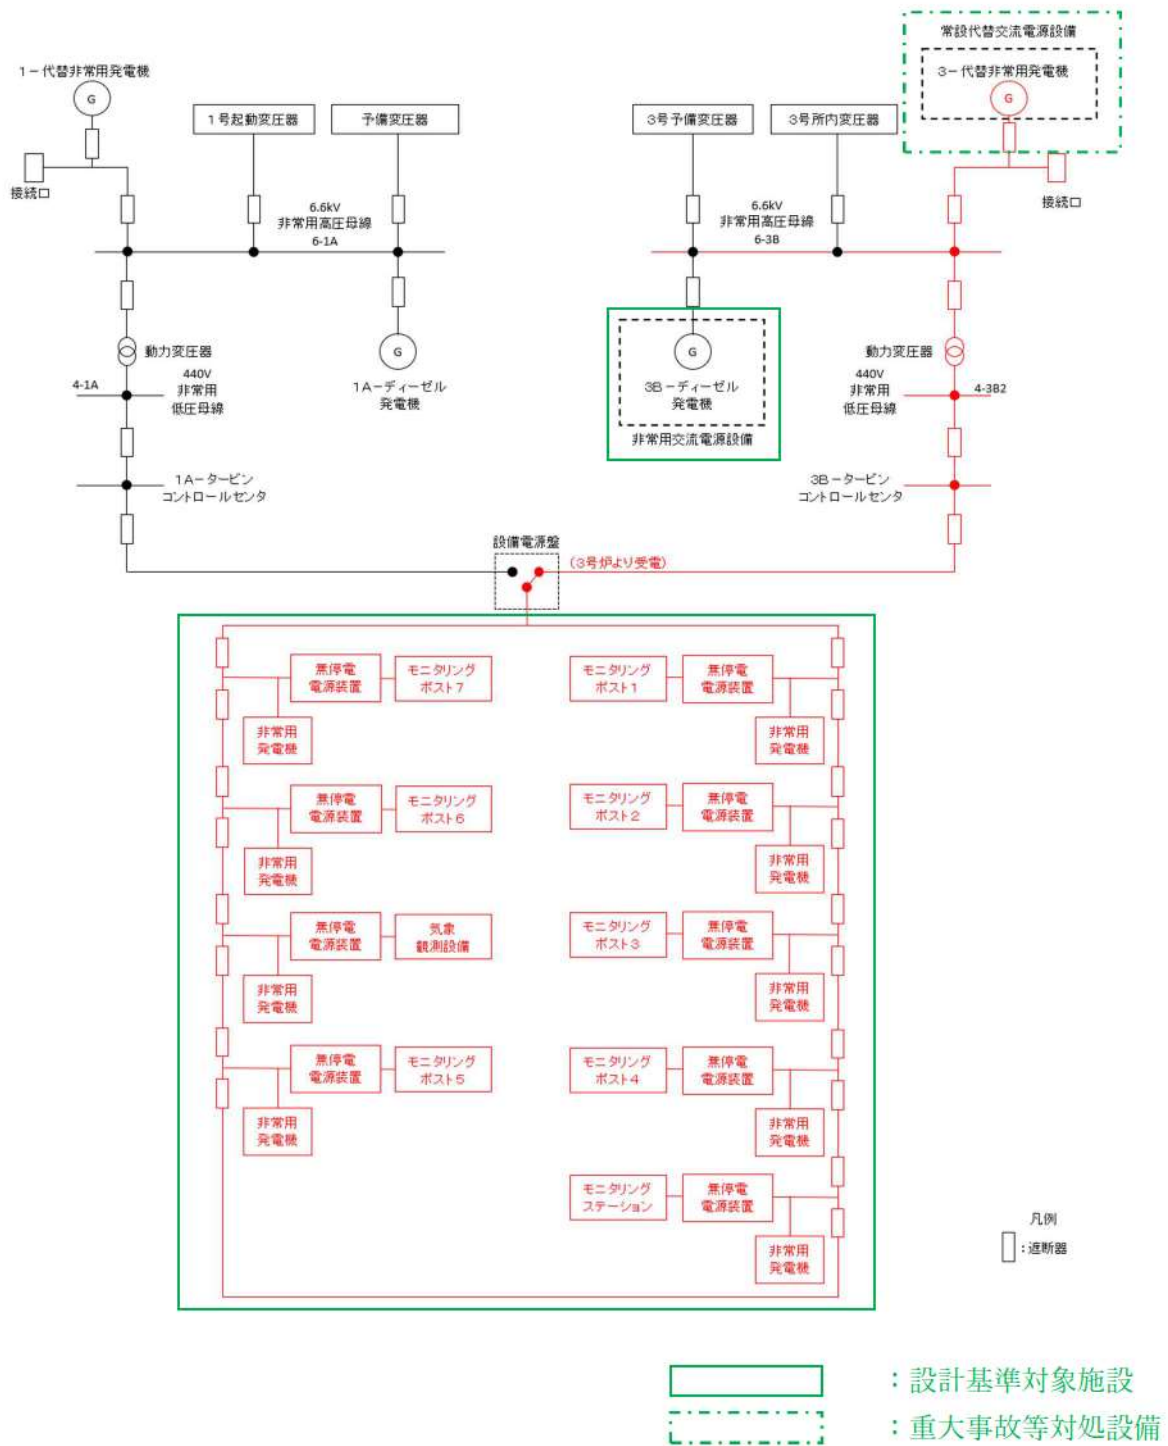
常設代替交流電源設備

1－代替非常用発電機

G

3－代替非常用発電機

G

接続口

1号起動変圧器

予備変圧器

3号予備変圧器

3号所内変圧器

接続口

6.6kV
非常用高圧母線
6-1A

6.6kV
非常用高圧母線
6-3B

動力変圧器

G

1A－ディーゼル
発電機

G

3B－ディーゼル
発電機

非常用交流電源設備

動力変圧器

4-1A

440V
非常用
低圧母線

440V
非常用
低圧母線

4-3B2

1A－タービン
コントロールセンタ

3B－タービン
コントロールセンタ

設備電源盤

（3号炉より受電）

無停電
電源装置

モニタリング
ポスト7

モニタリング
ポスト1

無停電
電源装置

非常用
発電機

非常用
発電機

無停電
電源装置

モニタリング
ポスト6

モニタリング
ポスト2

無停電
電源装置

非常用
発電機

非常用
発電機

無停電
電源装置

気象
観測設備

モニタリング
ポスト3

無停電
電源装置

非常用
発電機

非常用
発電機

無停電
電源装置

モニタリング
ポスト5

モニタリング
ポスト4

無停電
電源装置

非常用
発電機

非常用
発電機

モニタリング
ステーション

無停電
電源装置

非常用
発電機

凡例

：遮断器

：設計基準対象施設

：重大事故等対処設備